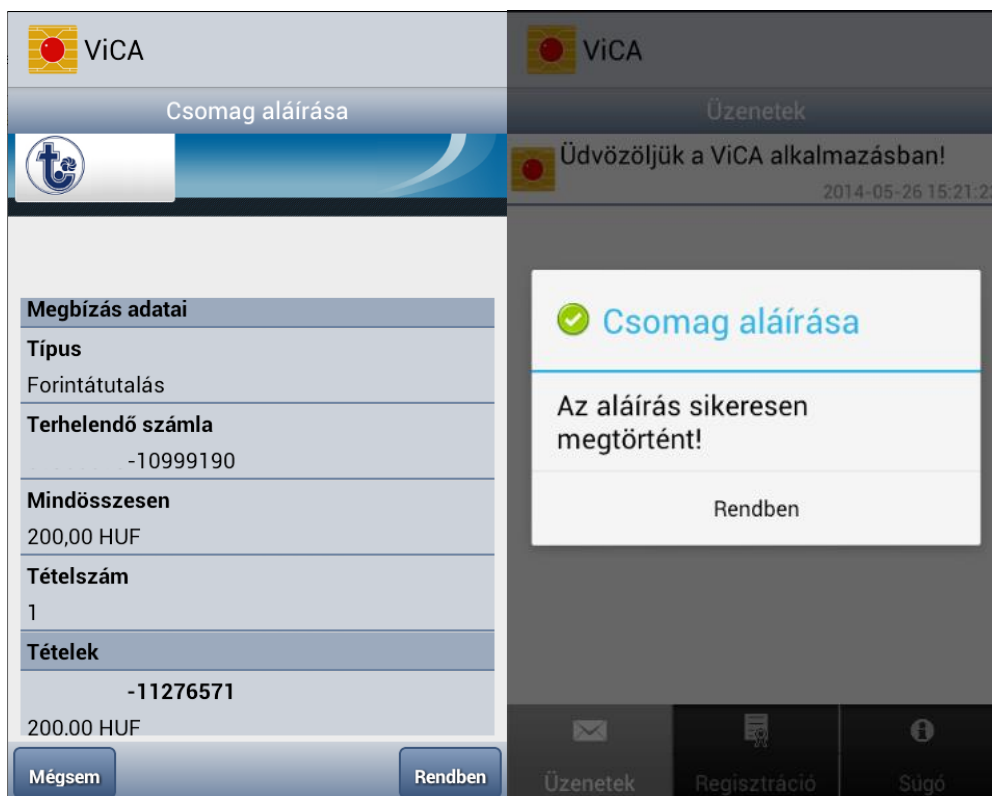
ViCA

Csomag aláírása

Megbízás adatai

Típus

Forintátutalás

Terhelendő számla

-10999190

Mindösszesen

200,00 HUF

Tételszám

1

Tételek

-11276571

200.00 HUF

Mégsem

Rendben

ViCA

Üzenetek

Üdvözöljük a ViCA alkalmazásban!

2014-05-26 15:21:2

Csomag aláírása

Az aláírás sikeresen megtörtént!

Rendben

Üzenetek

Regisztráció

Súgó